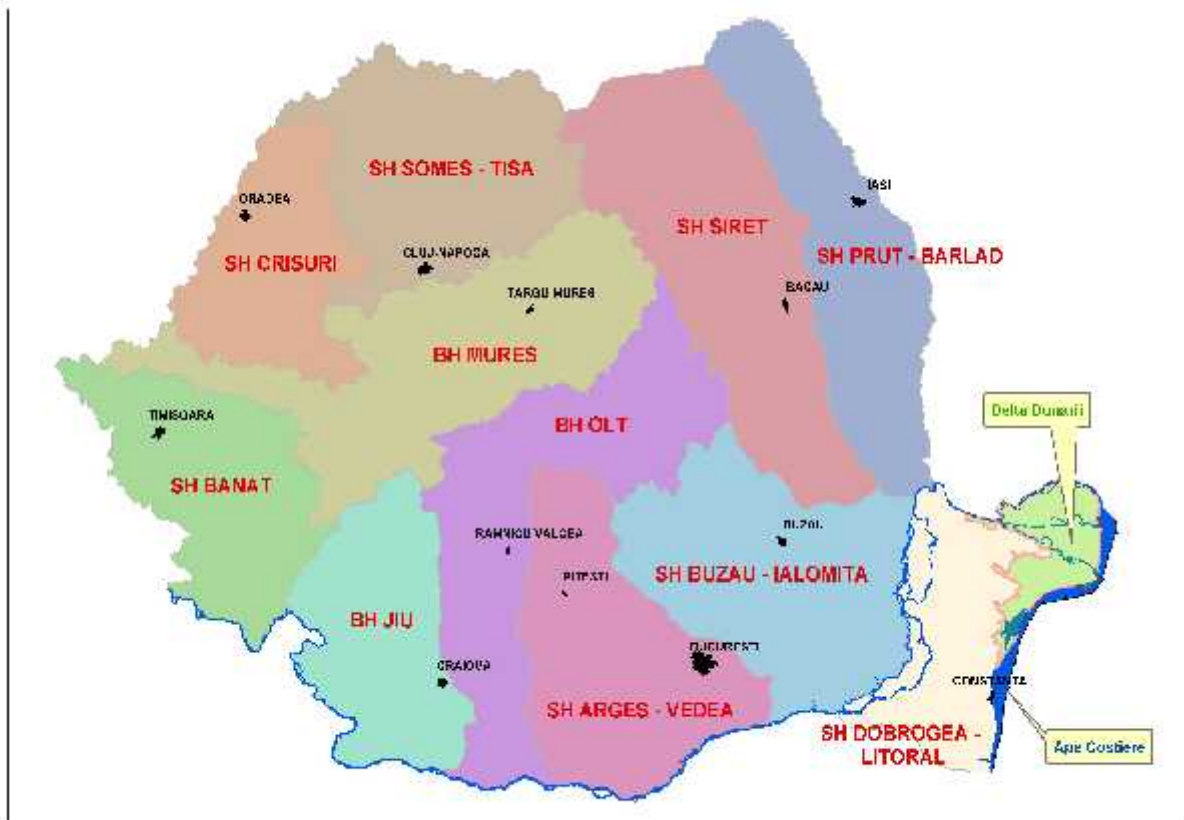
SH SOMES - TISA

ORADEA

SH CRISURI

CLUJ-NAPOCA

SH SIRET

IASI

SH PRUT - BARLAD

BACAU

TARGU MURES

BH MURES

TIMISOARA

BH OLT

Delta Dunarii

SH BANAT

RAMNICU VALCEA

BUZAU

PITESTI

SH BUZAU - IALOMITA

BH JIU

BUCURESTI

CRAIOVA

CONSTANTA

SH ARGES - VEDEA

SH DOBROGEA - LITORAL

Ape Costiere